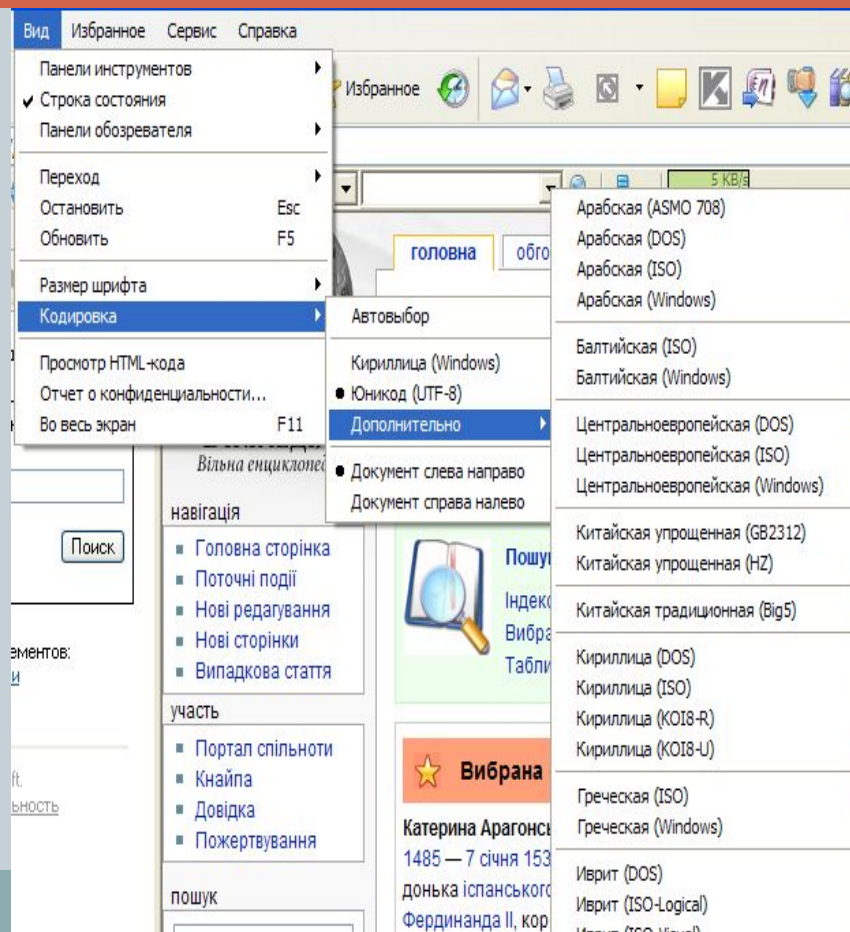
Вид Избранное Сервис Справка

Панели инструментов
✔ Строка состояния
Панели обозревателя

Переход
Остановить Esc
Обновить F5

Размер шрифта
Кодировка

Просмотр HTML-кода
Отчет о конфиденциальности...
Во весь экран F11

Автовыбор

Кириллица (Windows)
● Юникод (UTF-8)
Дополнительно

● Документ слева направо
Документ справа налево

Арабская (ASMO 708)
Арабская (DOS)
Арабская (ISO)
Арабская (Windows)

Балтийская (ISO)
Балтийская (Windows)

Центральноевропейская (DOS)
Центральноевропейская (ISO)
Центральноевропейская (Windows)

Китайская упрощенная (GB2312)
Китайская упрощенная (HZ)

Китайская традиционная (Big5)

Кириллица (DOS)
Кириллица (ISO)
Кириллица (KOI8-R)
Кириллица (KOI8-U)

Греческая (ISO)
Греческая (Windows)

Иврит (DOS)
Иврит (ISO-Logical)

Избранное

5 KB/s

головна обго

Вільна енциклопед

навігація
■ Головна сторінка
■ Поточні події
■ Нові редагування
■ Нові сторінки
■ Випадкова стаття

участь
■ Портал спільноти
■ Кнайпа
■ Довідка
■ Пожертвування

пошук

Поиск

ементов:
и

ft.
ьность

Пошу
Індекс
Вибра
Табли

Вибрана

Катерина Арагонсь
1485 — 7 січня 153
донька іспанського
Фердинанда II, кор